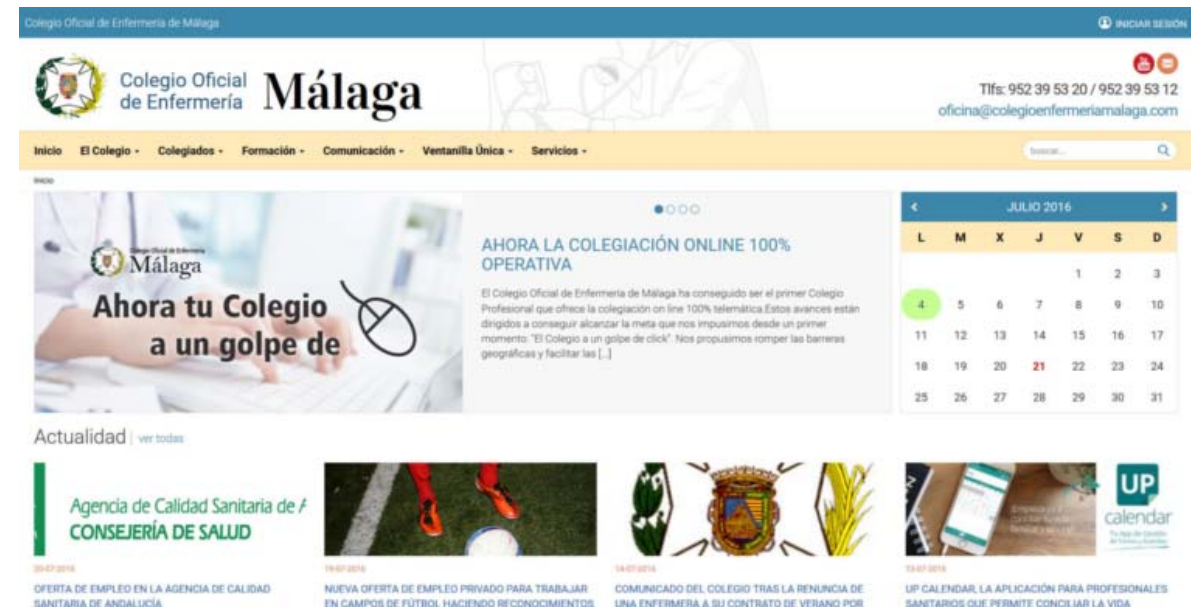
Colegio Oficial de Enfermería de Málaga

INICIAR SESIÓN

Colegio Oficial de Enfermería Málaga

Tlfs: 952 39 53 20 / 952 39 53 12
oficina@colegioenfermeriamalaga.com

Inicio El Colegio - Colegiados - Formación - Comunicación - Ventanilla Única - Servicios -

Buscar...

Inicio

Colegio Oficial de Enfermería Málaga

Ahora tu Colegio a un golpe de

AHORA LA COLEGIACIÓN ONLINE 100% OPERATIVA

El Colegio Oficial de Enfermería de Málaga ha conseguido ser el primer Colegio Profesional que ofrece la colegiación on line 100% telemática.Estos avances están dirigidos a conseguir alcanzar la meta que nos impusimos desde un primer momento: "El Colegio a un golpe de click". Nos propusimos romper las barreras geográficas y facilitar las [...]

JULIO 2016

| L | M | X | J | V | S | D |
|---|---|---|---|---|---|---|
| | | | | 1 | 2 | 3 |
| 4 | 5 | 6 | 7 | 8 | 9 | 10 |
| 11 | 12 | 13 | 14 | 15 | 16 | 17 |
| 18 | 19 | 20 | 21 | 22 | 23 | 24 |
| 25 | 26 | 27 | 28 | 29 | 30 | 31 |

Actualidad | ver todas

Agencia de Calidad Sanitaria de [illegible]
CONSEJERÍA DE SALUD

20-07-2016
OFERTA DE EMPLEO EN LA AGENCIA DE CALIDAD SANITARIA DE ANDALUCÍA

19-07-2016
NUEVA OFERTA DE EMPLEO PRIVADO PARA TRABAJAR EN CAMPOS DE FÚTBOL HACIENDO RECONOCIMIENTOS

14-07-2016
COMUNICADO DEL COLEGIO TRAS LA RENUNCIA DE UNA ENFERMERA A SU CONTRATO DE VERANO POR

UP calendar

13-07-2016
UP CALENDAR, LA APLICACIÓN PARA PROFESIONALES SANITARIOS QUE PERMITE CONCILIAR LA VIDA